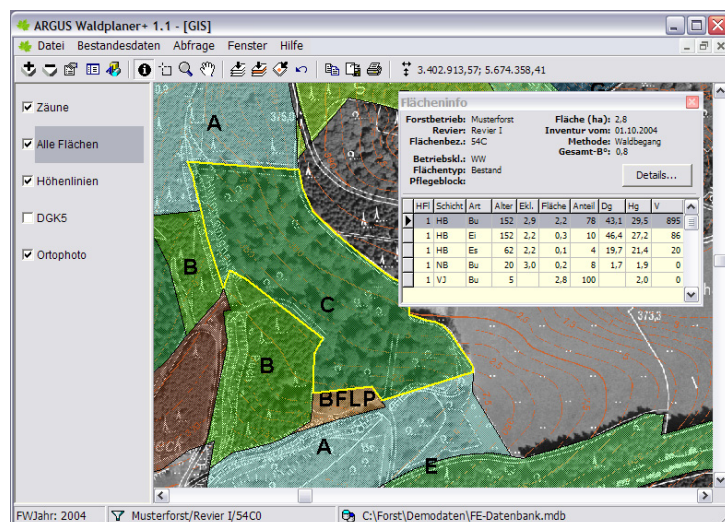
ARGUS Waldplaner+ 1.1 - [GIS]

Datei Bestandesdaten Abfrage Fenster Hilfe

3.402.913,57; 5.674.358,41

Zäune
Alle Flächen
Höhenlinien
DGK5
Ortophoto

Flächeninfo

Forstbetrieb: Musterforst
Revier: Revier I
Flächenbez.: 54C
Betriebskl.: WW
Flächentyp: Bestand
Pflegeblock:

Fläche (ha): 2,8
Inventur vom: 01.10.2004
Methode: Waldbegang
Gesamt-B°: 0,8

Details...

| | HFl | Schicht | Art | Alter | Ekl. | Fläche | Anteil | Dg | Hg | V |
|---|---|---|---|---|---|---|---|---|---|---|
| ▶ | 1 | HB | Bu | 152 | 2,9 | 2,2 | 78 | 43,1 | 29,5 | 895 |
| | 1 | HB | Ei | 152 | 2,2 | 0,3 | 10 | 46,4 | 27,2 | 86 |
| | 1 | HB | Es | 62 | 2,2 | 0,1 | 4 | 19,7 | 21,4 | 20 |
| | 1 | NB | Bu | 20 | 3,0 | 0,2 | 8 | 1,7 | 1,9 | 0 |
| | 1 | VJ | Bu | 5 | | 2,8 | 100 | | 2,0 | 0 |

A
B
C
B
BFLP
A
E

FWJahr: 2004 Musterforst/Revier I/54C0 C:\Forst\Demodaten\FE-Datenbank.mdb